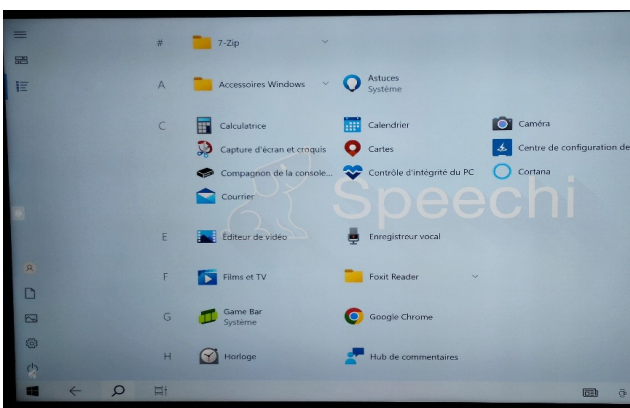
#

7-Zip

A

Accessoires Windows

Astuces
Système

C

Calculatrice

Calendrier

Caméra

Capture d'écran et croquis

Cartes

Centre de configuration de

Compagnon de la console...

Contrôle d'intégrité du PC

Cortana

Courrier

Speechi

E

Éditeur de vidéo

Enregistreur vocal

F

Films et TV

Foxit Reader

G

Game Bar
Système

Google Chrome

H

Horloge

Hub de commentaires